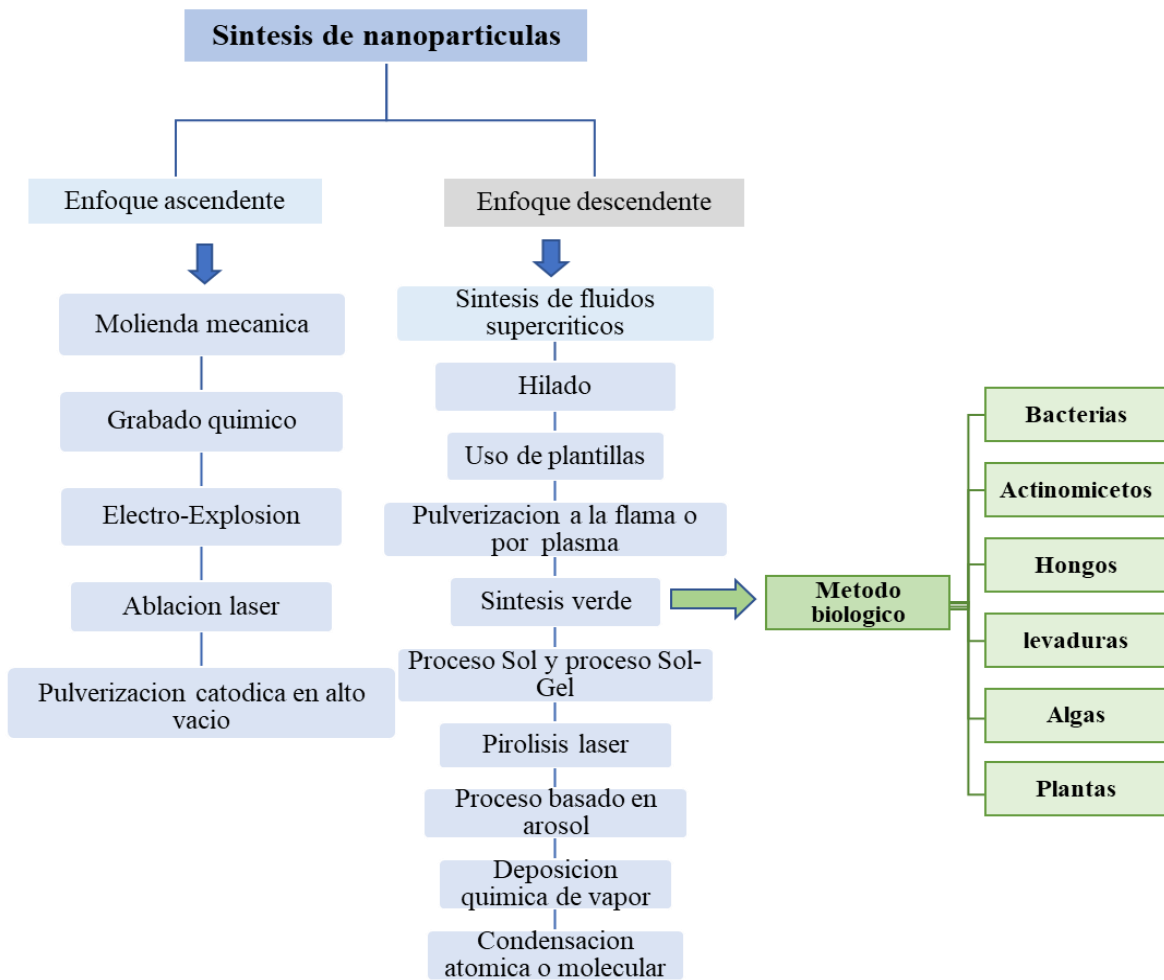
Sintesis de nanoparticulas

Enfoque ascendente

Molienda mecanica

Grabado quimico

Electro-Explosion

Ablacion laser

Pulverizacion catodica en alto vacio

Enfoque descendente

Sintesis de fluidos supercriticos

Hilado

Uso de plantillas

Pulverizacion a la flama o por plasma

Sintesis verde

Proceso Sol y proceso Sol-Gel

Pirolisis laser

Proceso basado en arosol

Deposicion quimica de vapor

Condensacion atomica o molecular

Metodo biologico

Bacterias

Actinomicetos

Hongos

levaduras

Algas

Plantas